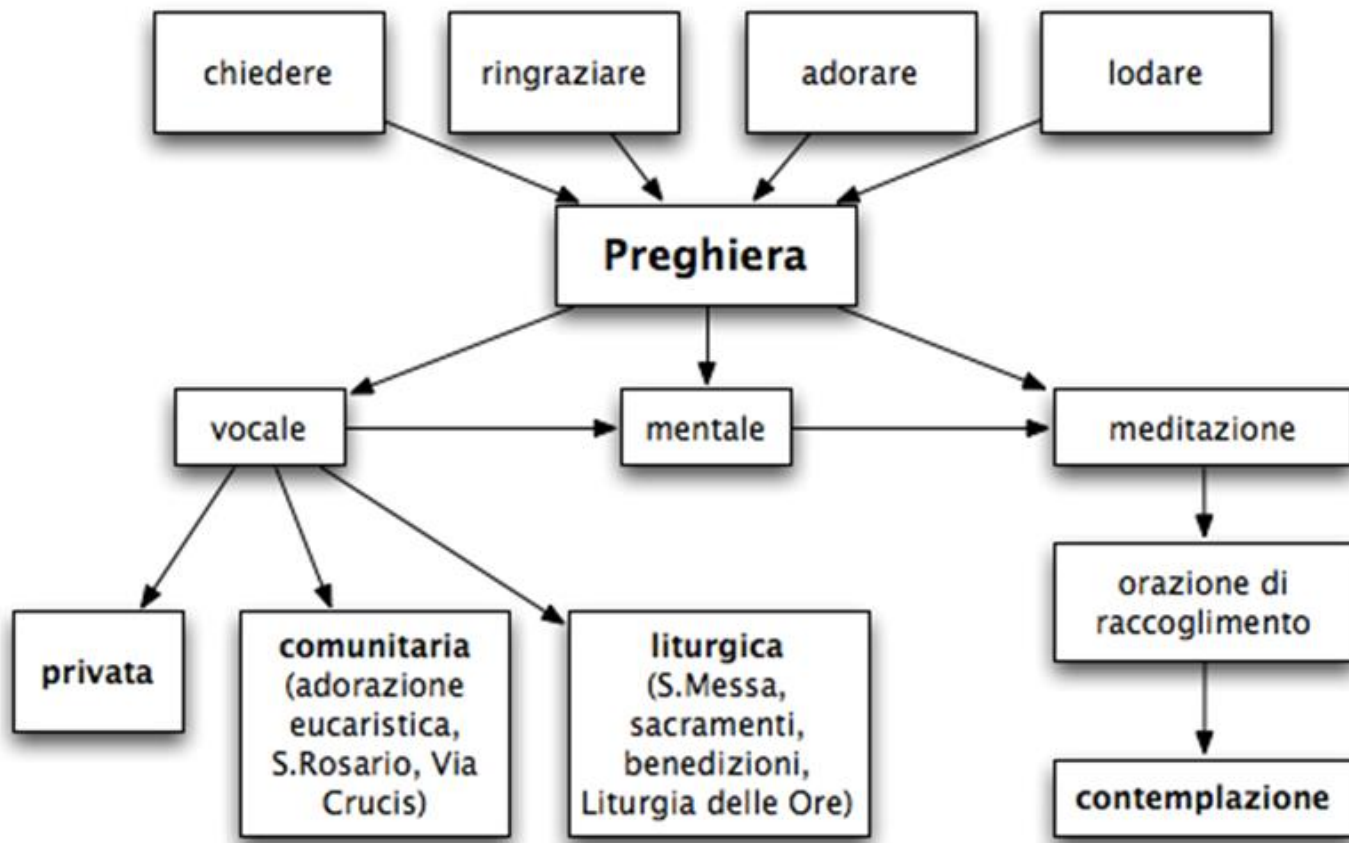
chiedere

ringraziare

adorare

lodare

Preghiera

vocale

mentale

meditazione

orazione di raccoglimento

privata

comunitaria (adorazione eucaristica, S.Rosario, Via Crucis)

liturgica (S.Messa, sacramenti, benedizioni, Liturgia delle Ore)

contemplazione